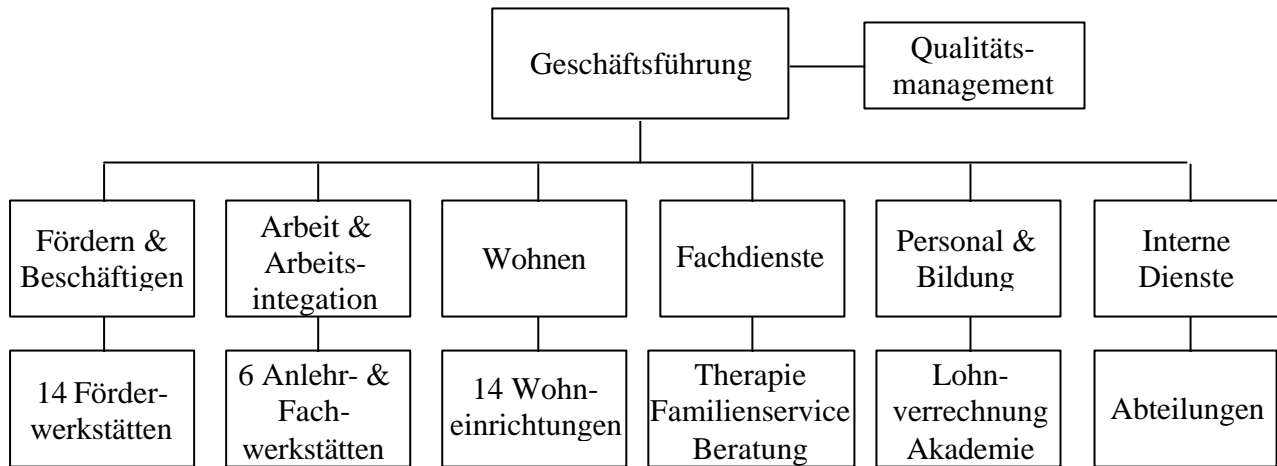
Geschäftsführung

Qualitätsmanagement

Fördern & Beschäftigen

Arbeit & Arbeitsintegation

Wohnen

Fachdienste

Personal & Bildung

Interne Dienste

14 Förderwerkstätten

6 Anlehr- & Fachwerkstätten

14 Wohneinrichtungen

Therapie Familienservice Beratung

Lohnverrechnung Akademie

Abteilungen